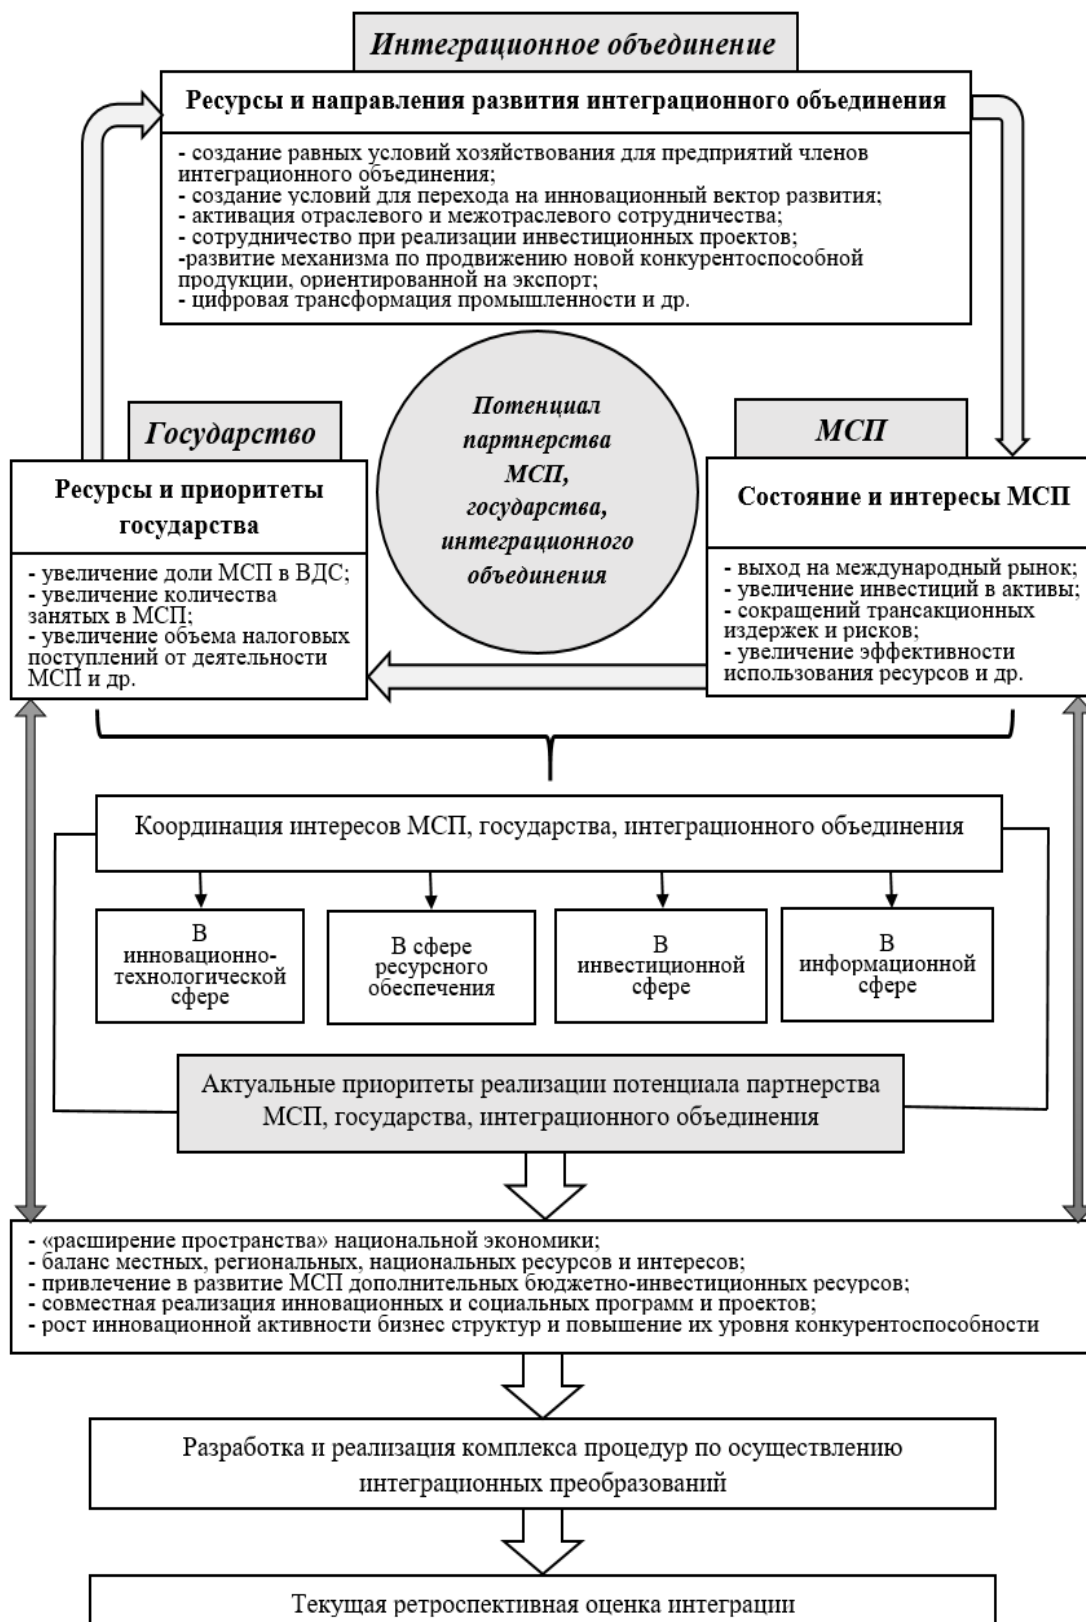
Интеграционное объединение

Ресурсы и направления развития интеграционного объединения

- создание равных условий хозяйствования для предприятий членов интеграционного объединения;
- создание условий для перехода на инновационный вектор развития;
- активация отраслевого и межотраслевого сотрудничества;
- сотрудничество при реализации инвестиционных проектов;
-развитие механизма по продвижению новой конкурентоспособной продукции, ориентированной на экспорт;
- цифровая трансформация промышленности и др.

Государство

Ресурсы и приоритеты государства

- увеличение доли МСП в ВДС;
- увеличение количества занятых в МСП;
- увеличение объема налоговых поступлений от деятельности МСП и др.

Потенциал партнерства МСП, государства, интеграционного объединения

МСП

Состояние и интересы МСП

- выход на международный рынок;
- увеличение инвестиций в активы;
- сокращений трансакционных издержек и рисков;
- увеличение эффективности использования ресурсов и др.

Координация интересов МСП, государства, интеграционного объединения

В инновационно-технологической сфере

В сфере ресурсного обеспечения

В инвестиционной сфере

В информационной сфере

Актуальные приоритеты реализации потенциала партнерства МСП, государства, интеграционного объединения

- «расширение пространства» национальной экономики;
- баланс местных, региональных, национальных ресурсов и интересов;
- привлечение в развитие МСП дополнительных бюджетно-инвестиционных ресурсов;
- совместная реализация инновационных и социальных программ и проектов;
- рост инновационной активности бизнес структур и повышение их уровня конкурентоспособности

Разработка и реализация комплекса процедур по осуществлению интеграционных преобразований

Текущая ретроспективная оценка интеграции